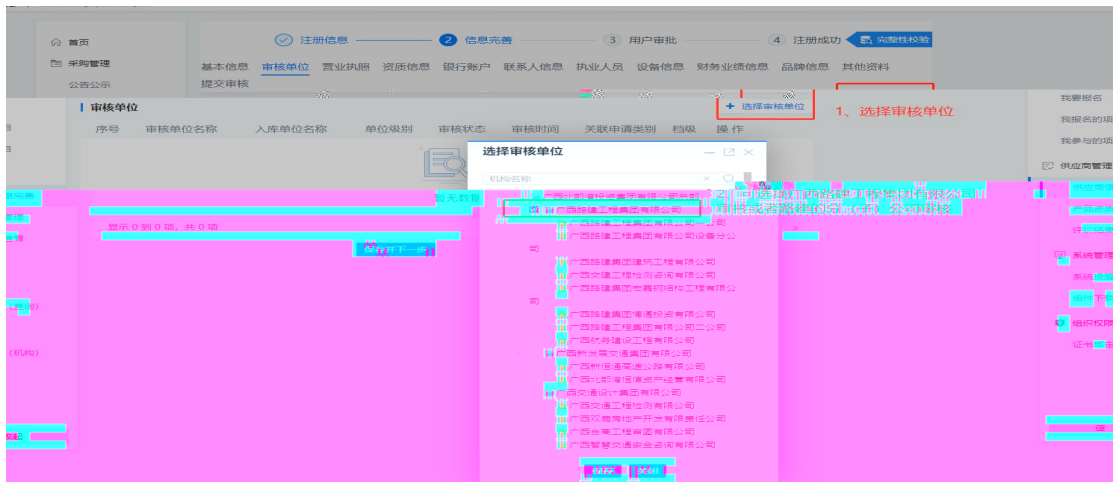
首页
采购管理
公告公示

注册信息 2 信息完善 3 用户审批 4 注册成功 完整性校验

基本信息 审核单位 营业执照 资质信息 银行账户 联系人信息 执业人员 设备信息 财务业绩信息 品牌信息 其他资料
提交审核

审核单位
+ 选择审核单位
1、选择审核单位

序号 审核单位名称 入库单位名称 单位级别 审核状态 审核时间 关联申请类别 档级 操作

暂无数据
显示 0 到 0 项，共 0 项
保存并下一步

选择审核单位
机构名称

广西北部湾投资集团有限公司
广西路桥工程集团有限公司
广西路桥工程集团有限公司
广西路桥工程集团有限公司设备分公司
广西路建集团建筑工程有限公司
广西交建工程检测咨询有限公司
广西路建集团交通钢结构工程有限公司
广西路建集团通投资有限公司
广西路桥工程集团有限公司二公司
广西机务建设工程有限公司
广西新发展交通集团有限公司
广西新恒通高速公路有限公司
广西北部湾投资产经营有限公司
广西交通设计集团有限公司
广西交通工程检测有限公司
广西双建房地产开发有限责任公司
广西鑫泰工程有限公司
广西智慧交通安全咨询有限公司

2、选择广西路桥工程集团有限公司
(根据投标需求选择审核单位)

保存 关闭

我要报名
我报名的项
我参与的项
供应商管理
系统管理
组织权限
证书